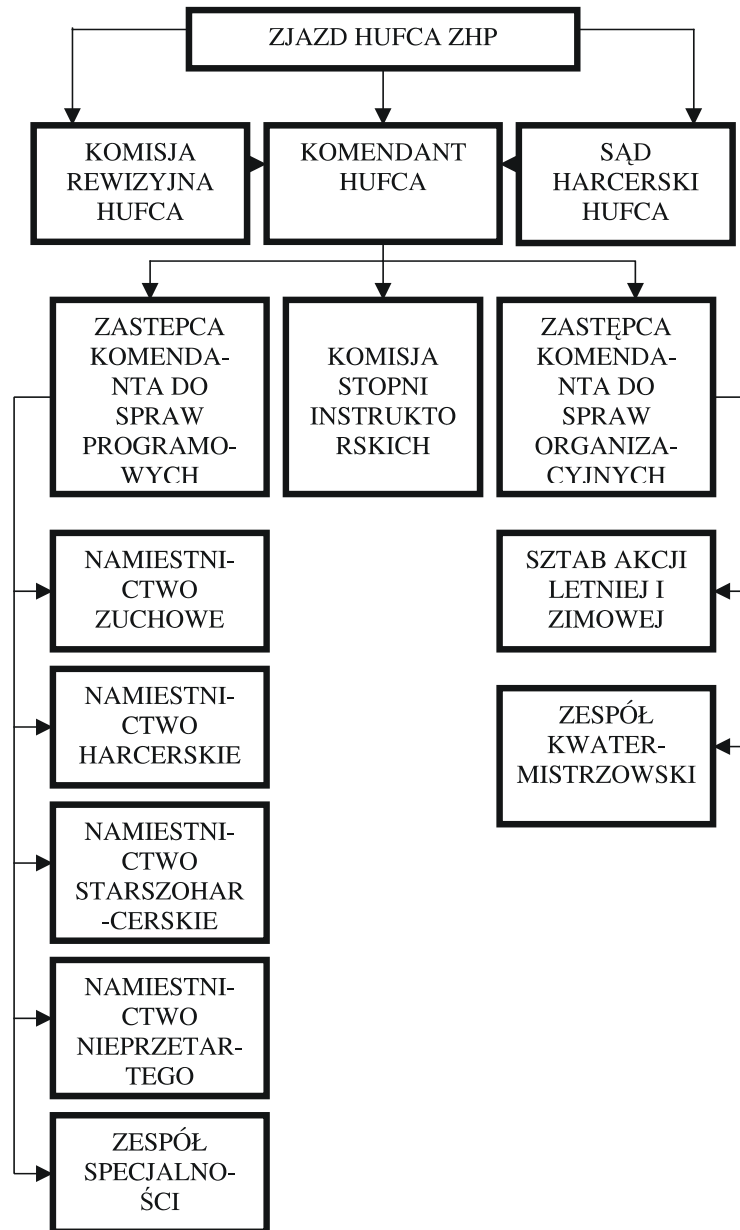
ZJAZD HUFCA ZHP

KOMISJA REWIZYJNA HUFCA

KOMENDANT HUFCA

SĄD HARCERSKI HUFCA

ZASTEPCA KOMENDANTA DO SPRAW PROGRAMOWYCH

KOMISJA STOPNI INSTRUKTORSKICH

ZASTĘPCA KOMENDANTA DO SPRAW ORGANIZACYJNYCH

NAMIESTNICTWO ZUCHOWE

NAMIESTNICTWO HARCERSKIE

NAMIESTNICTWO STARSZOHAR-CERSKIE

NAMIESTNICTWO NIEPRZETARTEGO

ZESPÓŁ SPECJALNOŚCI

SZTAB AKCJI LETNIEJ I ZIMOWEJ

ZESPÓŁ KWATERMISTRZOWSKI